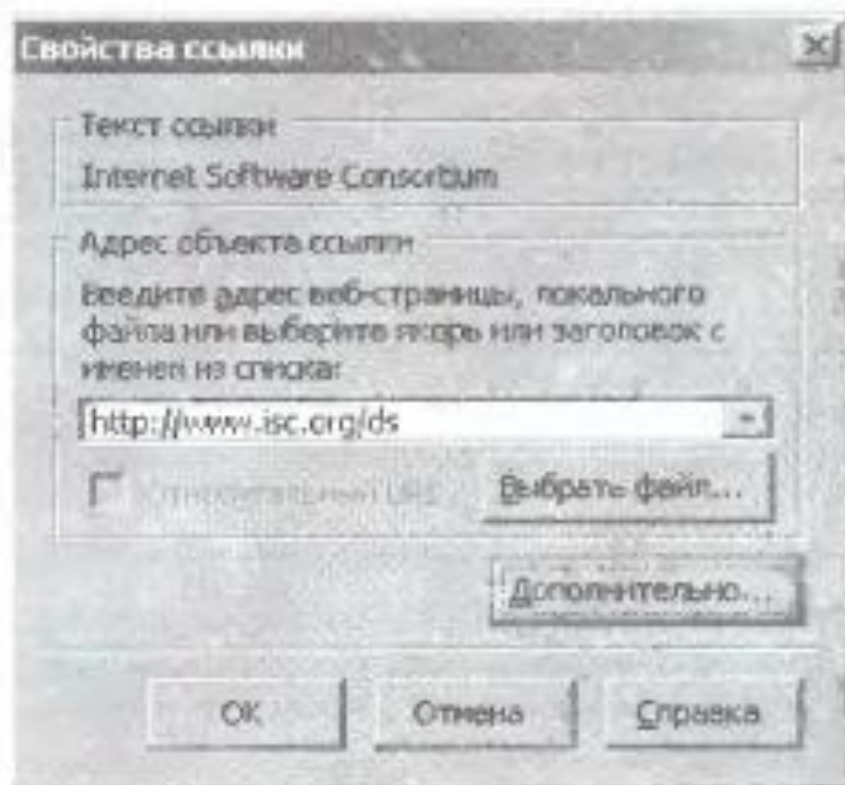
Свойства ссылки

Текст ссылки

Internet Software Consortium

Адрес объекта ссылки

Введите адрес веб-страницы, локального файла или выберите якорь или заголовок с именем из списка:

http://www.isc.org/ds

Относительный URL

Выбрать файл...

Дополнительно...

OK

Отмена

Справка